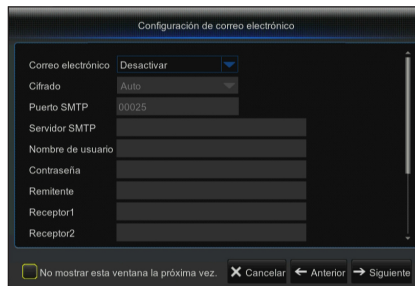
Configuración de correo electrónico

Correo electrónico Desactivar
Cifrado Auto
Puerto SMTP 00025
Servidor SMTP
Nombre de usuario
Contraseña
Remitente
Receptor1
Receptor2

No mostrar esta ventana la próxima vez.
Cancelar
Anterior
Siguiente